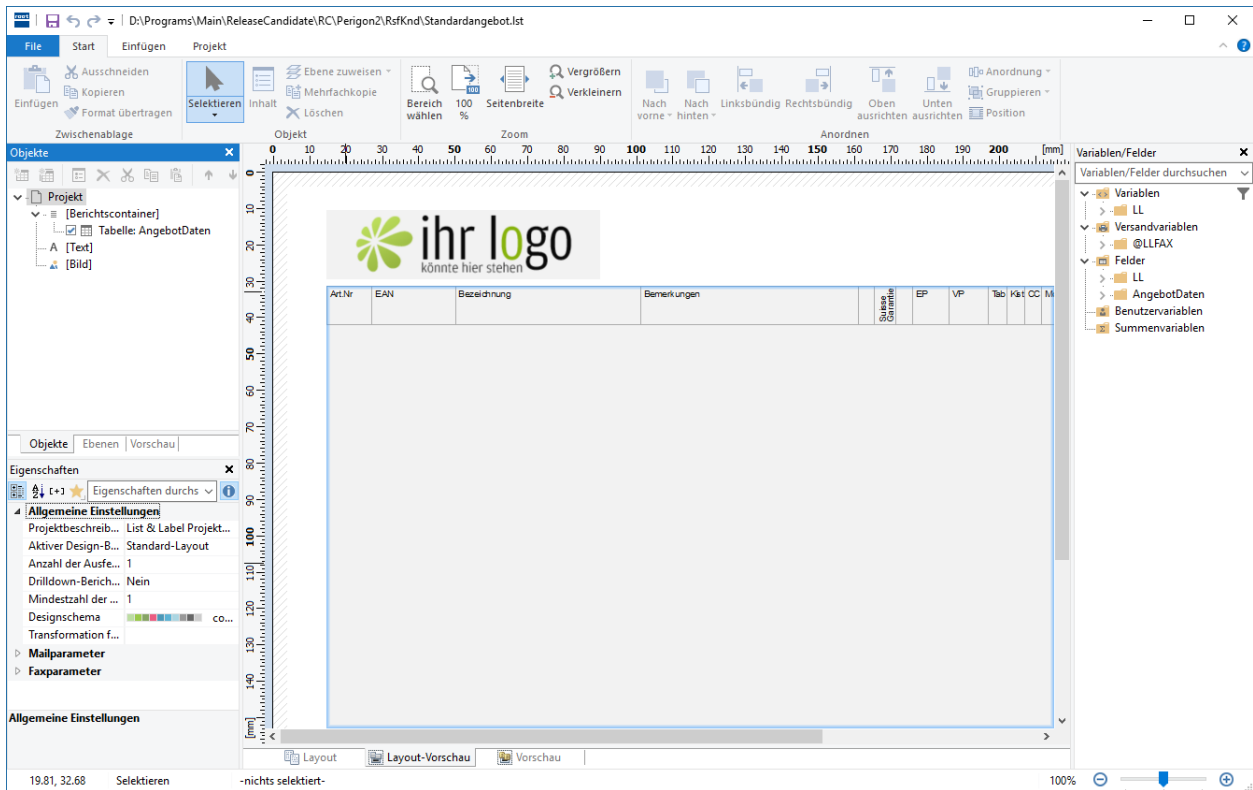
D:\Programs\Main\ReleaseCandidate\RC\Perigon2\RsfKnd\Standardangebot.lst

File Start Einfügen Projekt

Einfügen
Ausschneiden
Kopieren
Format übertragen
Zwischenablage

Selektieren
Inhalt
Ebene zuweisen
Mehrfachkopie
Löschen
Objekt

Bereich wählen
100 %
Seitenbreite
Vergrößern
Verkleinern
Zoom

Nach vorne
Nach hinten
Linksbündig
Rechtsbündig
Oben ausrichten
Unten ausrichten
Anordnung
Gruppieren
Position
Anordnen

Objekte
Projekt
[Berichtscontainer]
Tabelle: AngebotDaten
[Text]
[Bild]

Objekte Ebenen Vorschau

Eigenschaften
Eigenschaften durchs

Allgemeine Einstellungen
| Projektbeschreib... | List & Label Projekt... |
| Aktiver Design-B... | Standard-Layout |
| Anzahl der Ausfe... | 1 |
| Drilldown-Berich... | Nein |
| Mindestzahl der ... | 1 |
| Designschema | co... |
| Transformation f... | |
Mailparameter
Faxparameter

Allgemeine Einstellungen

0 10 20 30 40 50 60 70 80 90 100 110 120 130 140 150 160 170 180 190 200 [mm]

ihr logo
könnte hier stehen

| Art.Nr | EAN | Bezeichnung | Bemerkungen | | Suisse Garantie | EP | VP | Tab | Kst | CC | M |

Layout Layout-Vorschau Vorschau

Variablen/Felder
Variablen/Felder durchsuchen
Variablen
LL
Versandvariablen
@LLFAX
Felder
LL
AngebotDaten
Benutzervariablen
Summenvariablen

19.81, 32.68 Selektieren -nichts selektiert- 100%